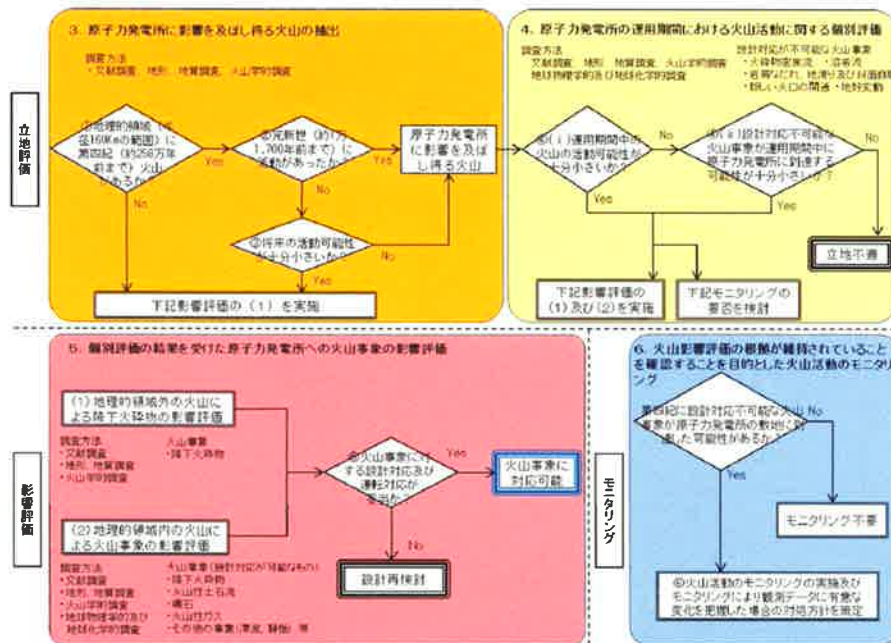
立地評価

3. 原子力発電所に影響を及ぼし得る火山の抽出

調査方法
・文献調査　地形、地質調査　火山学的調査

①地理的領域（半径160kmの範囲）に第四紀（約258万年前まで）に火山があるか

Yes

②完新世（約1万1,700年前まで）に活動があったか

Yes

No

③将来の活動可能性が十分小さいか

No

Yes

No

原子力発電所に影響を及ぼし得る火山

下記影響評価の（1）を実施

4. 原子力発電所の運用期間における火山活動に関する個別評価

調査方法
文献調査、地形、地質調査、火山学的調査
地球物理学的及び地球化学的調査

設計対応が不可能な火山事象
・火砕物密度流　・溶岩流
・岩屑なだれ、地滑り及び斜面崩壊
・新しい火口の開口・地殻変動

④（ⅰ）運用期間中に火山の活動可能性が十分小さいか

No

Yes

④（ⅱ）設計対応不可能な火山事象が運用期間中に原子力発電所に到達する可能性が十分小さいか

No

Yes

立地不適

下記影響評価の（1）及び（2）を実施

下記モニタリングの要否を検討

5. 個別評価の結果を受けた原子力発電所への火山事象の影響評価

（1）地理的領域外の火山による降下火砕物の影響評価

調査方法
・文献調査
・地形、地質調査
・火山学的調査

火山事象
・降下火砕物

（2）地理的領域内の火山による火山事象の影響評価

調査方法
・文献調査
・地形、地質調査
・火山学的調査
・地球物理学的及び地球化学的調査

火山事象（設計対応が可能なもの）
・降下火砕物
・火山性土石流
・噴石
・火山性ガス
・その他の事象（津波、静振）等

⑤火山事象に対する設計対応及び運転対応が妥当か

Yes

No

火山事象に対応可能

設計再検討

影響評価

6. 火山影響評価の根拠が維持されていることを確認することを目的とした火山活動のモニタリング

事前に設計対応不可能な火山事象が原子力発電所の敷地に到達した可能性があるか

No

Yes

モニタリング不要

⑥火山活動のモニタリングの実施及びモニタリングにより観測データに有意な変化を把握した場合の対処方針を策定

モニタリング